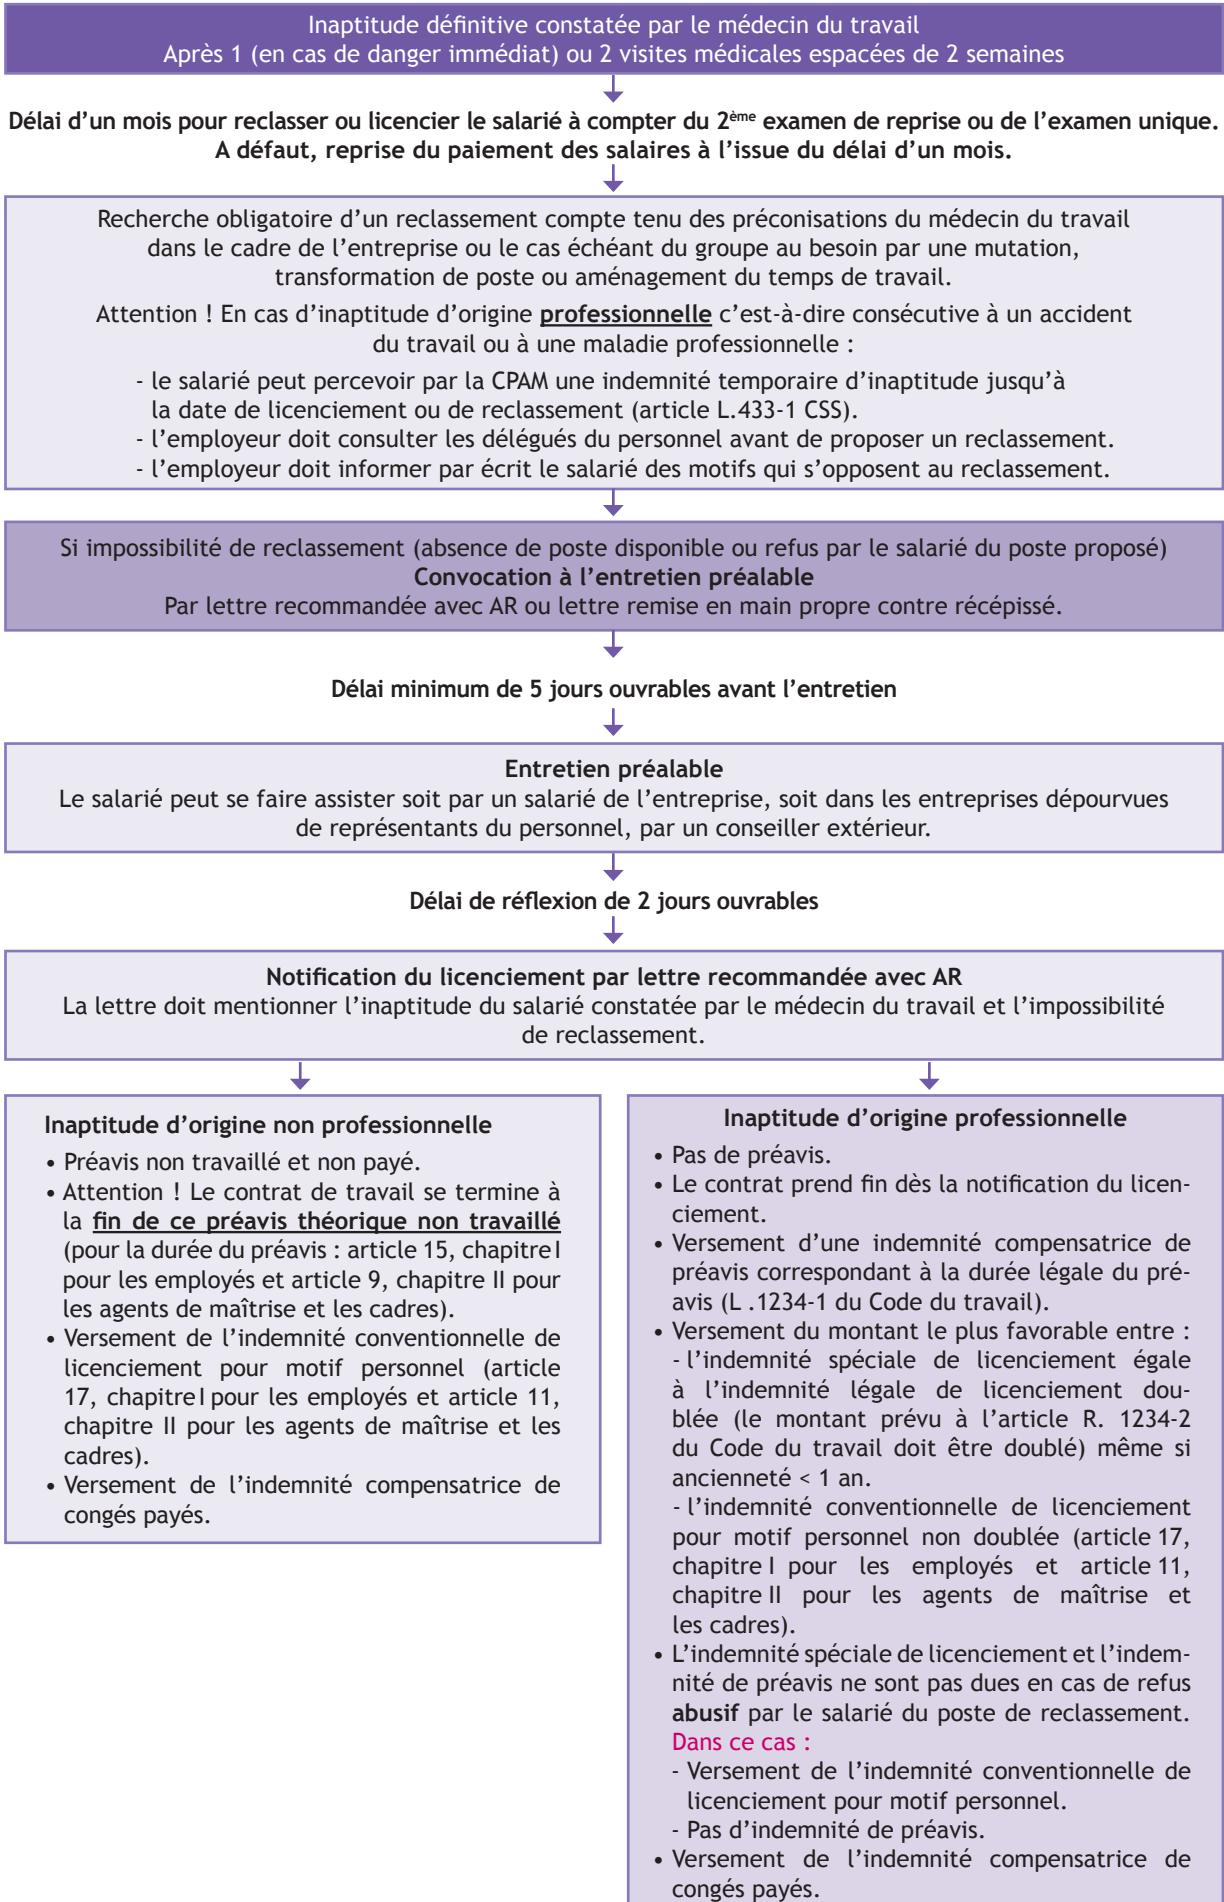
Inaptitude définitive constatée par le médecin du travail
Après 1 (en cas de danger immédiat) ou 2 visites médicales espacées de 2 semaines

Délai d'un mois pour reclasser ou licencier le salarié à compter du 2$^{ème}$ examen de reprise ou de l'examen unique. A défaut, reprise du paiement des salaires à l'issue du délai d'un mois.

Recherche obligatoire d'un reclassement compte tenu des préconisations du médecin du travail dans le cadre de l'entreprise ou le cas échéant du groupe au besoin par une mutation, transformation de poste ou aménagement du temps de travail.

Attention ! En cas d'inaptitude d'origine professionnelle c'est-à-dire consécutive à un accident du travail ou à une maladie professionnelle :
- le salarié peut percevoir par la CPAM une indemnité temporaire d'inaptitude jusqu'à la date de licenciement ou de reclassement (article L.433-1 CSS).
- l'employeur doit consulter les délégués du personnel avant de proposer un reclassement.
- l'employeur doit informer par écrit le salarié des motifs qui s'opposent au reclassement.

Si impossibilité de reclassement (absence de poste disponible ou refus par le salarié du poste proposé)
Convocation à l'entretien préalable
Par lettre recommandée avec AR ou lettre remise en main propre contre récépissé.

Délai minimum de 5 jours ouvrables avant l'entretien

Entretien préalable
Le salarié peut se faire assister soit par un salarié de l'entreprise, soit dans les entreprises dépourvues de représentants du personnel, par un conseiller extérieur.

Délai de réflexion de 2 jours ouvrables

Notification du licenciement par lettre recommandée avec AR
La lettre doit mentionner l'inaptitude du salarié constatée par le médecin du travail et l'impossibilité de reclassement.

Inaptitude d'origine non professionnelle
• Préavis non travaillé et non payé.
• Attention ! Le contrat de travail se termine à la fin de ce préavis théorique non travaillé (pour la durée du préavis : article 15, chapitre I pour les employés et article 9, chapitre II pour les agents de maîtrise et les cadres).
• Versement de l'indemnité conventionnelle de licenciement pour motif personnel (article 17, chapitre I pour les employés et article 11, chapitre II pour les agents de maîtrise et les cadres).
• Versement de l'indemnité compensatrice de congés payés.

Inaptitude d'origine professionnelle
• Pas de préavis.
• Le contrat prend fin dès la notification du licenciement.
• Versement d'une indemnité compensatrice de préavis correspondant à la durée légale du préavis (L .1234-1 du Code du travail).
• Versement du montant le plus favorable entre :
- l'indemnité spéciale de licenciement égale à l'indemnité légale de licenciement doublée (le montant prévu à l'article R. 1234-2 du Code du travail doit être doublé) même si ancienneté < 1 an.
- l'indemnité conventionnelle de licenciement pour motif personnel non doublée (article 17, chapitre I pour les employés et article 11, chapitre II pour les agents de maîtrise et les cadres).
• L'indemnité spéciale de licenciement et l'indemnité de préavis ne sont pas dues en cas de refus abusif par le salarié du poste de reclassement.
Dans ce cas :
- Versement de l'indemnité conventionnelle de licenciement pour motif personnel.
- Pas d'indemnité de préavis.
• Versement de l'indemnité compensatrice de congés payés.